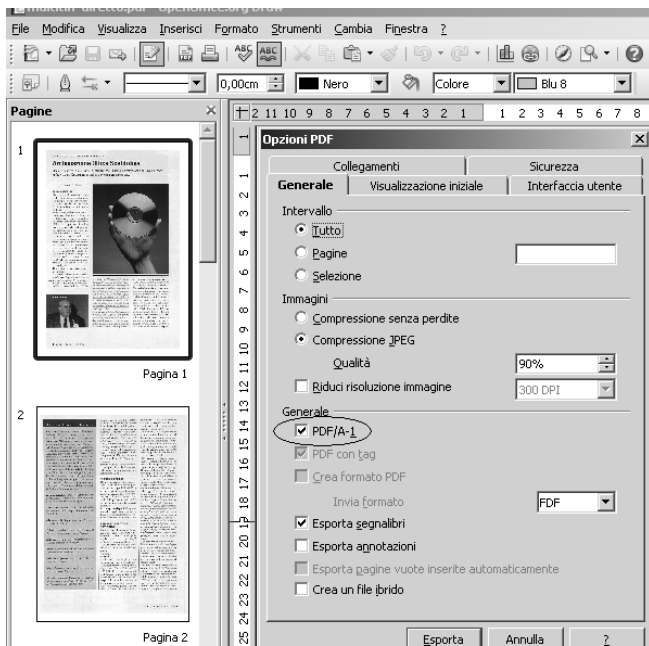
File Modifica Visualizza Inserisci Formato Strumenti Cambia Finestra ?

0,00cm Nero Colore Blu 8

Pagine

1

Pagina 1

2

Pagina 2

2 11 10 9 8 7 6 5 4 3 2 1 1 2 3 4 5 6 7 8

Opzioni PDF

Collegamenti | Sicurezza
Generale | Visualizzazione iniziale | Interfaccia utente

Intervallo
Tutto
Pagine
Selezione

Immagini
Compressione senza perdite
Compressione JPEG
Qualità 90%
Riduci risoluzione immagine 300 DPI

Generale
PDF/A-1
PDF con tag
Crea formato PDF
Invia formato FDF
Esporta segnalibri
Esporta annotazioni
Esporta pagine vuote inserite automaticamente
Crea un file ibrido

Esporta Annulla ?